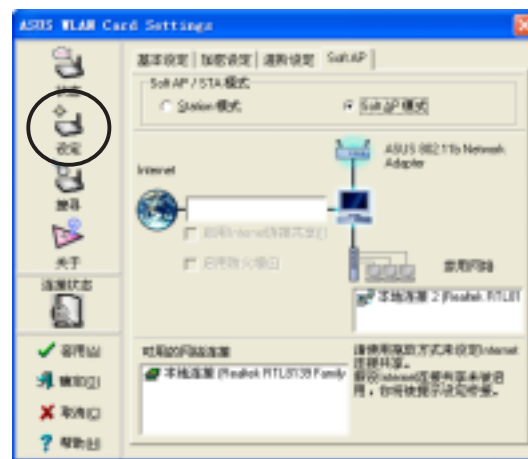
ASUS WLAN Card Settings

状态
设定
搜寻
关于
连接状态

✔ 套用(A)
编辑(D)
✘ 取消(C)
? 帮助(H)

基本设定 | 加密设定 | 进阶设定 | Soft AP

Soft AP / STA 模式
○ Station 模式
◉ Soft AP 模式

Internet

ASUS 802.11b Network Adapter

启用Internet连接共享(I)
启用防火墙(F)

家用网络

本地连接 2 (Realtek RTL81

可用的网络连接
本地连接 (Realtek RTL8139 Family

请使用拖放方式来设定Internet连接共享。
假设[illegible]在哪里未被使用，你将被提示设定处理。